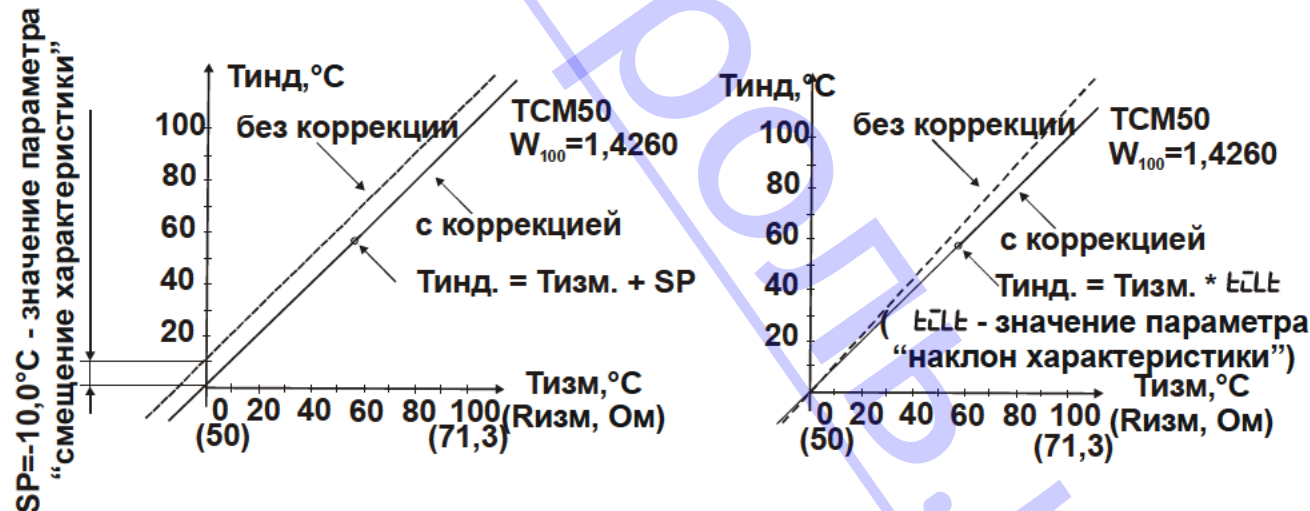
SP=-10,0°C - значение параметра "смещение характеристики"

Тинд,°С

100
80
60
40
20

без коррекции

ТСМ50
$W_{100}$=1,4260

с коррекцией

Тинд. = Тизм. + SP

Тизм,°С

0 20 40 60 80 100 (Rизм, Ом)
(50) (71,3)

Тинд,°С

100
80
60
40
20

без коррекции

ТСМ50
$W_{100}$=1,4260

с коррекцией

Тинд. = Тизм. * tCLt

( tCLt - значение параметра "наклон характеристики")

Тизм,°С

0 20 40 60 80 100 (Rизм, Ом)
(50) (71,3)